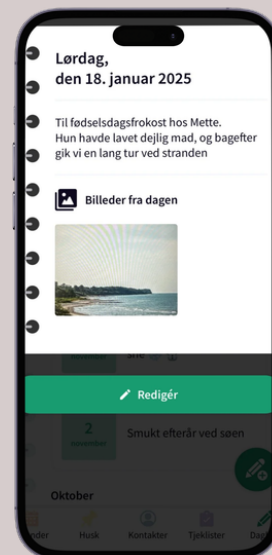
Lørdag,
den 18. januar 2025

Til fødselsdagsfrokost hos Mette. Hun havde lavet dejlig mad, og bagefter gik vi en lang tur ved stranden

Billeder fra dagen

Redigér

2

Smukt efterår ved søen

Oktober

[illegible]nder Husk Kontakter Tjeklister Dag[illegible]